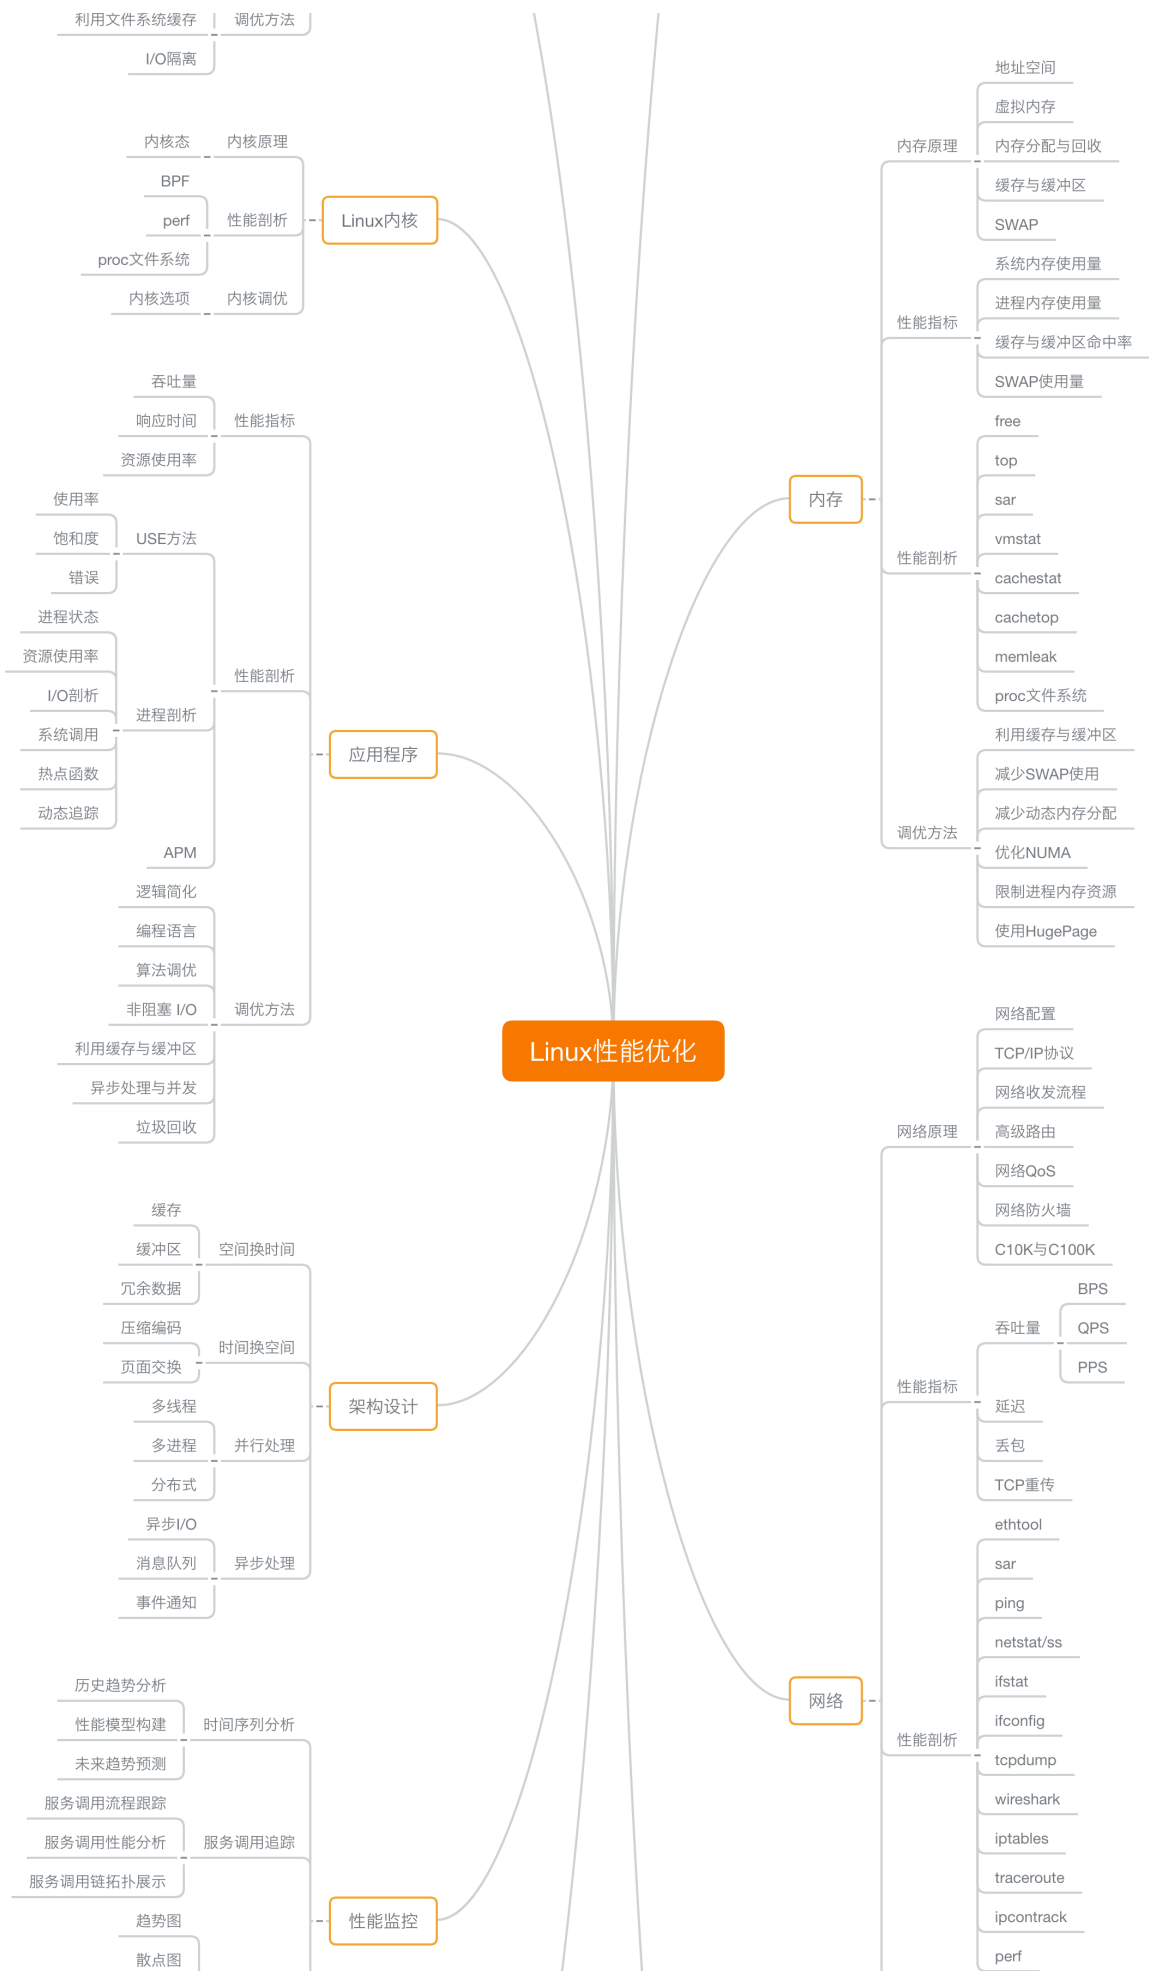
利用文件系统缓存
调优方法
I/O隔离

内核态
内核原理
BPF
perf
性能剖析
Linux内核
proc文件系统
内核选项
内核调优

吞吐量
响应时间
性能指标
资源使用率
使用率
饱和度
USE方法
错误
进程状态
资源使用率
I/O剖析
进程剖析
性能剖析
系统调用
热点函数
动态追踪
APM
应用程序
逻辑简化
编程语言
算法调优
非阻塞 I/O
调优方法
利用缓存与缓冲区
异步处理与并发
垃圾回收

缓存
缓冲区
空间换时间
冗余数据
压缩编码
时间换空间
页面交换
多线程
架构设计
多进程
并行处理
分布式
异步I/O
消息队列
异步处理
事件通知

历史趋势分析
性能模型构建
时间序列分析
未来趋势预测
服务调用流程跟踪
服务调用性能分析
服务调用追踪
服务调用链拓扑展示
趋势图
性能监控
散点图

Linux性能优化

地址空间
虚拟内存
内存原理
内存分配与回收
缓存与缓冲区
SWAP
系统内存使用量
进程内存使用量
性能指标
缓存与缓冲区命中率
SWAP使用量
free
top
sar
内存
vmstat
性能剖析
cachestat
cachetop
memleak
proc文件系统
利用缓存与缓冲区
减少SWAP使用
减少动态内存分配
调优方法
优化NUMA
限制进程内存资源
使用HugePage

网络配置
TCP/IP协议
网络收发流程
网络原理
高级路由
网络QoS
网络防火墙
C10K与C100K
BPS
吞吐量
QPS
PPS
性能指标
延迟
丢包
TCP重传
ethtool
sar
ping
netstat/ss
网络
ifstat
ifconfig
性能剖析
tcpdump
wireshark
iptables
traceroute
ipcontrack
perf